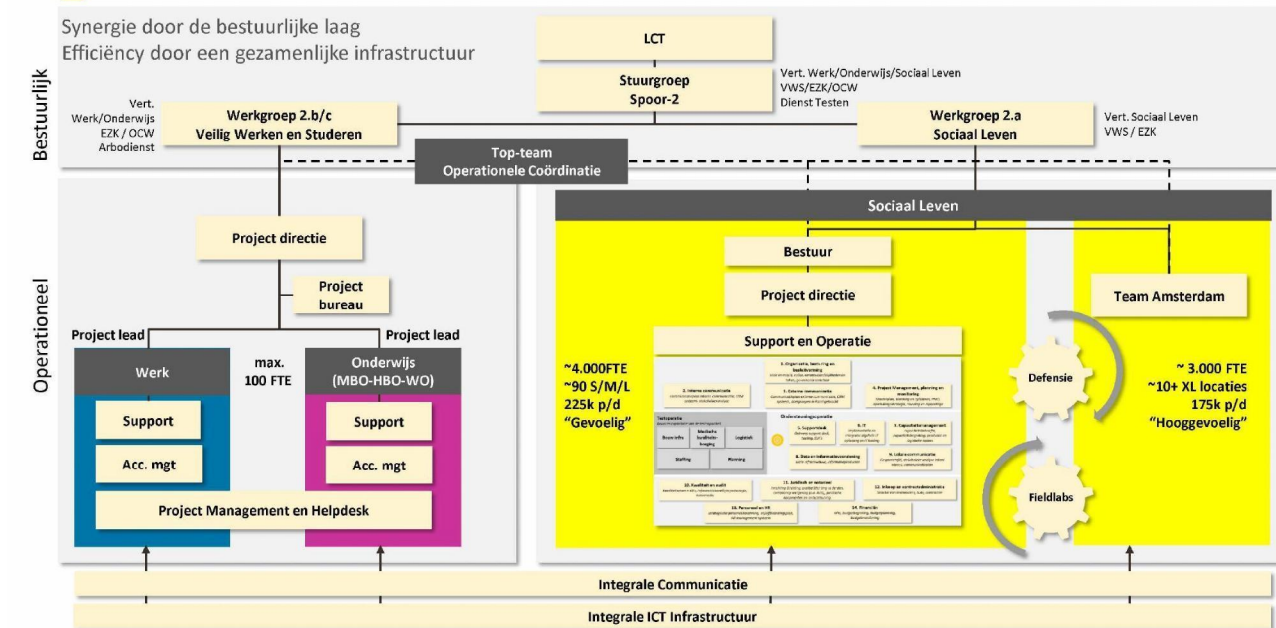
Synergie door de bestuurlijke laag
Efficiëncy door een gezamenlijke infrastructuur

Bestuurlijk

LCT

Stuurgroep
Spoor-2

Vert. Werk/Onderwijs/Sociaal Leven
VWS/EZK/OCW
Dienst Testen

Vert. Werk/Onderwijs EZK / OCW Arbodienst

Werkgroep 2.b/c
Veilig Werken en Studeren

Werkgroep 2.a
Sociaal Leven

Vert. Sociaal Leven
VWS / EZK

Top-team
Operationele Coördinatie

Operationeel

Project directie

Project bureau

Project lead

Project lead

Werk

max. 100 FTE

Onderwijs (MBO-HBO-WO)

Support

Acc. mgt

Support

Acc. mgt

Project Management en Helpdesk

Sociaal Leven

Bestuur

Project directie

Support en Operatie

~4.000FTE
~90 S/M/L
225k p/d
"Gevoelig"

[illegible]

Defensie

Fieldlabs

Team Amsterdam

~ 3.000 FTE
~10+ XL locaties
175k p/d
"Hooggevoelig"

Integrale Communicatie

Integrale ICT Infrastructuur